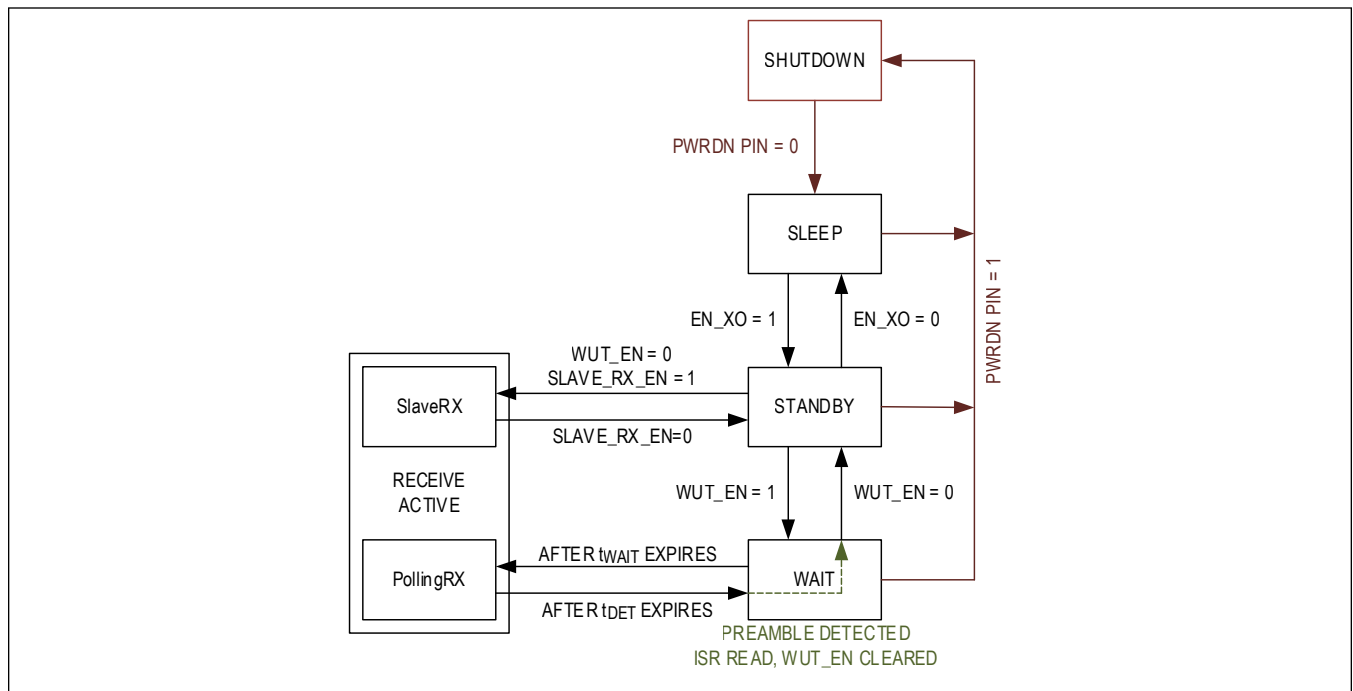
SHUTDOWN

PWRDN PIN = 0

SLEEP

PWRDN PIN = 1

EN_XO = 1

EN_XO = 0

WUT_EN = 0
SLAVE_RX_EN = 1

SlaveRX

STANDBY

SLAVE_RX_EN=0

RECEIVE
ACTIVE

WUT_EN = 1

WUT_EN = 0

AFTER $t_{WAIT}$ EXPIRES

PollingRX

WAIT

AFTER $t_{DET}$ EXPIRES

PREAMBLE DETECTED
ISR READ, WUT_EN CLEARED